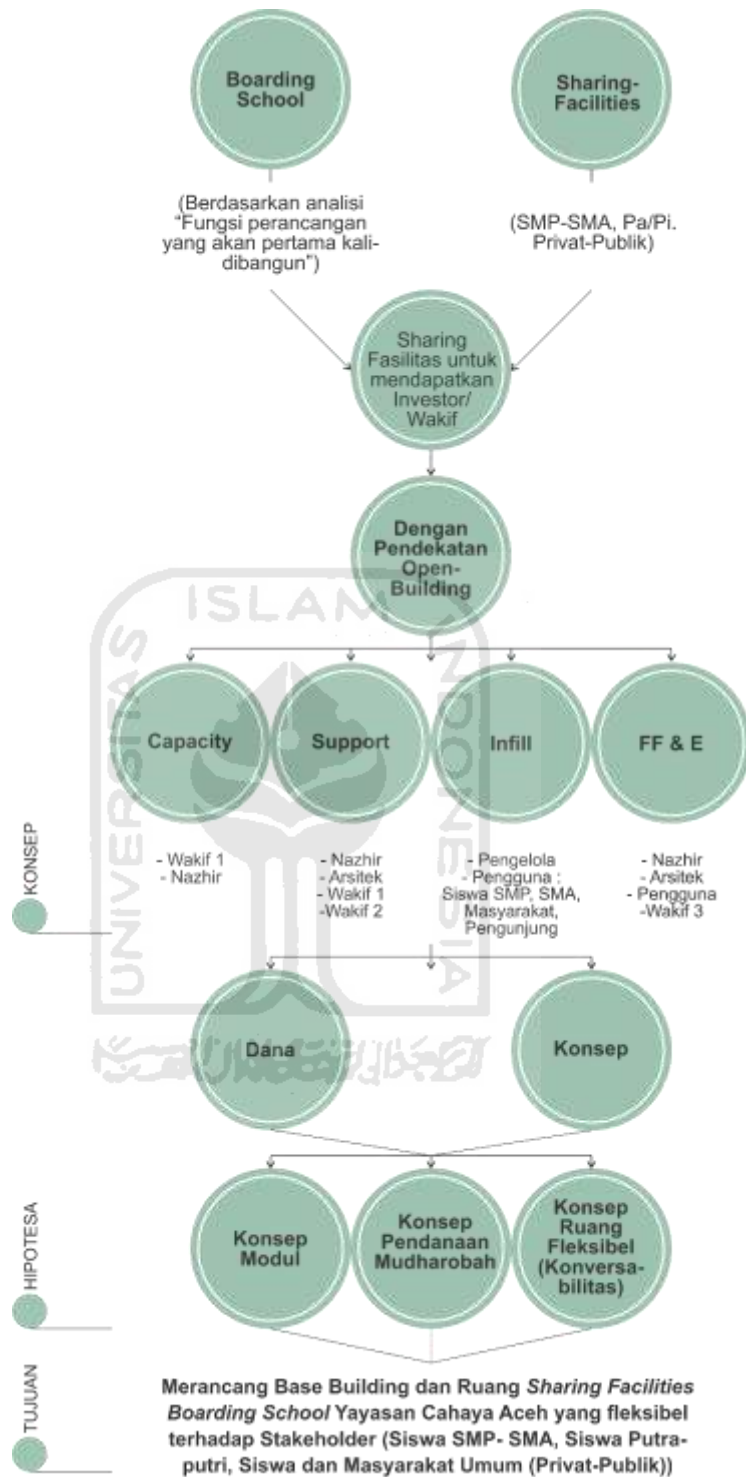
Boarding School

Sharing-Facilities

(Berdasarkan analisi "Fungsi perancangan yang akan pertama kali-dibangun")

(SMP-SMA, Pa/Pi. Privat-Publik)

Sharing Fasilitas untuk mendapatkan Investor/ Wakif

Dengan Pendekatan Open-Building

ISLAM

Capacity

Support

Infill

FF & E

KONSEP

- Wakif 1
- Nazhir

- Nazhir
- Arsitek
- Wakif 1
-Wakif 2

- Pengelola
- Pengguna : Siswa SMP, SMA, Masyarakat, Pengunjung

- Nazhir
- Arsitek
- Pengguna
-Wakif 3

Dana

Konsep

HIPOTESA

Konsep Modul

Konsep Pendanaan Mudharobah

Konsep Ruang Fleksibel (Konversabilitas)

TUJUAN

Merancang Base Building dan Ruang *Sharing Facilities Boarding School* Yayasan Cahaya Aceh yang fleksibel terhadap Stakeholder (Siswa SMP- SMA, Siswa Putra-putri, Siswa dan Masyarakat Umum (Privat-Publik))